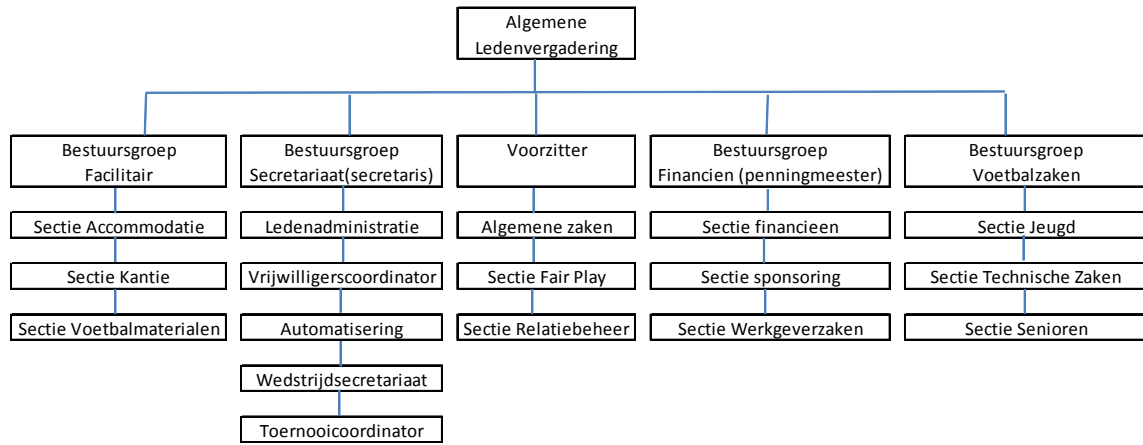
Algemene Ledenvergadering

Bestuursgroep Facilitair

Sectie Accommodatie

Sectie Kantie

Sectie Voetbalmaterialen

Bestuursgroep Secretariaat(secretaris)

Ledenadministratie

Vrijwilligerscoordinator

Automatisering

Wedstrijdsecretariaat

Toernooicoordinator

Voorzitter

Algemene zaken

Sectie Fair Play

Sectie Relatiebeheer

Bestuursgroep Financien (penningmeester)

Sectie financieen

Sectie sponsoring

Sectie Werkgeverzaken

Bestuursgroep Voetbalzaken

Sectie Jeugd

Sectie Technische Zaken

Sectie Senioren